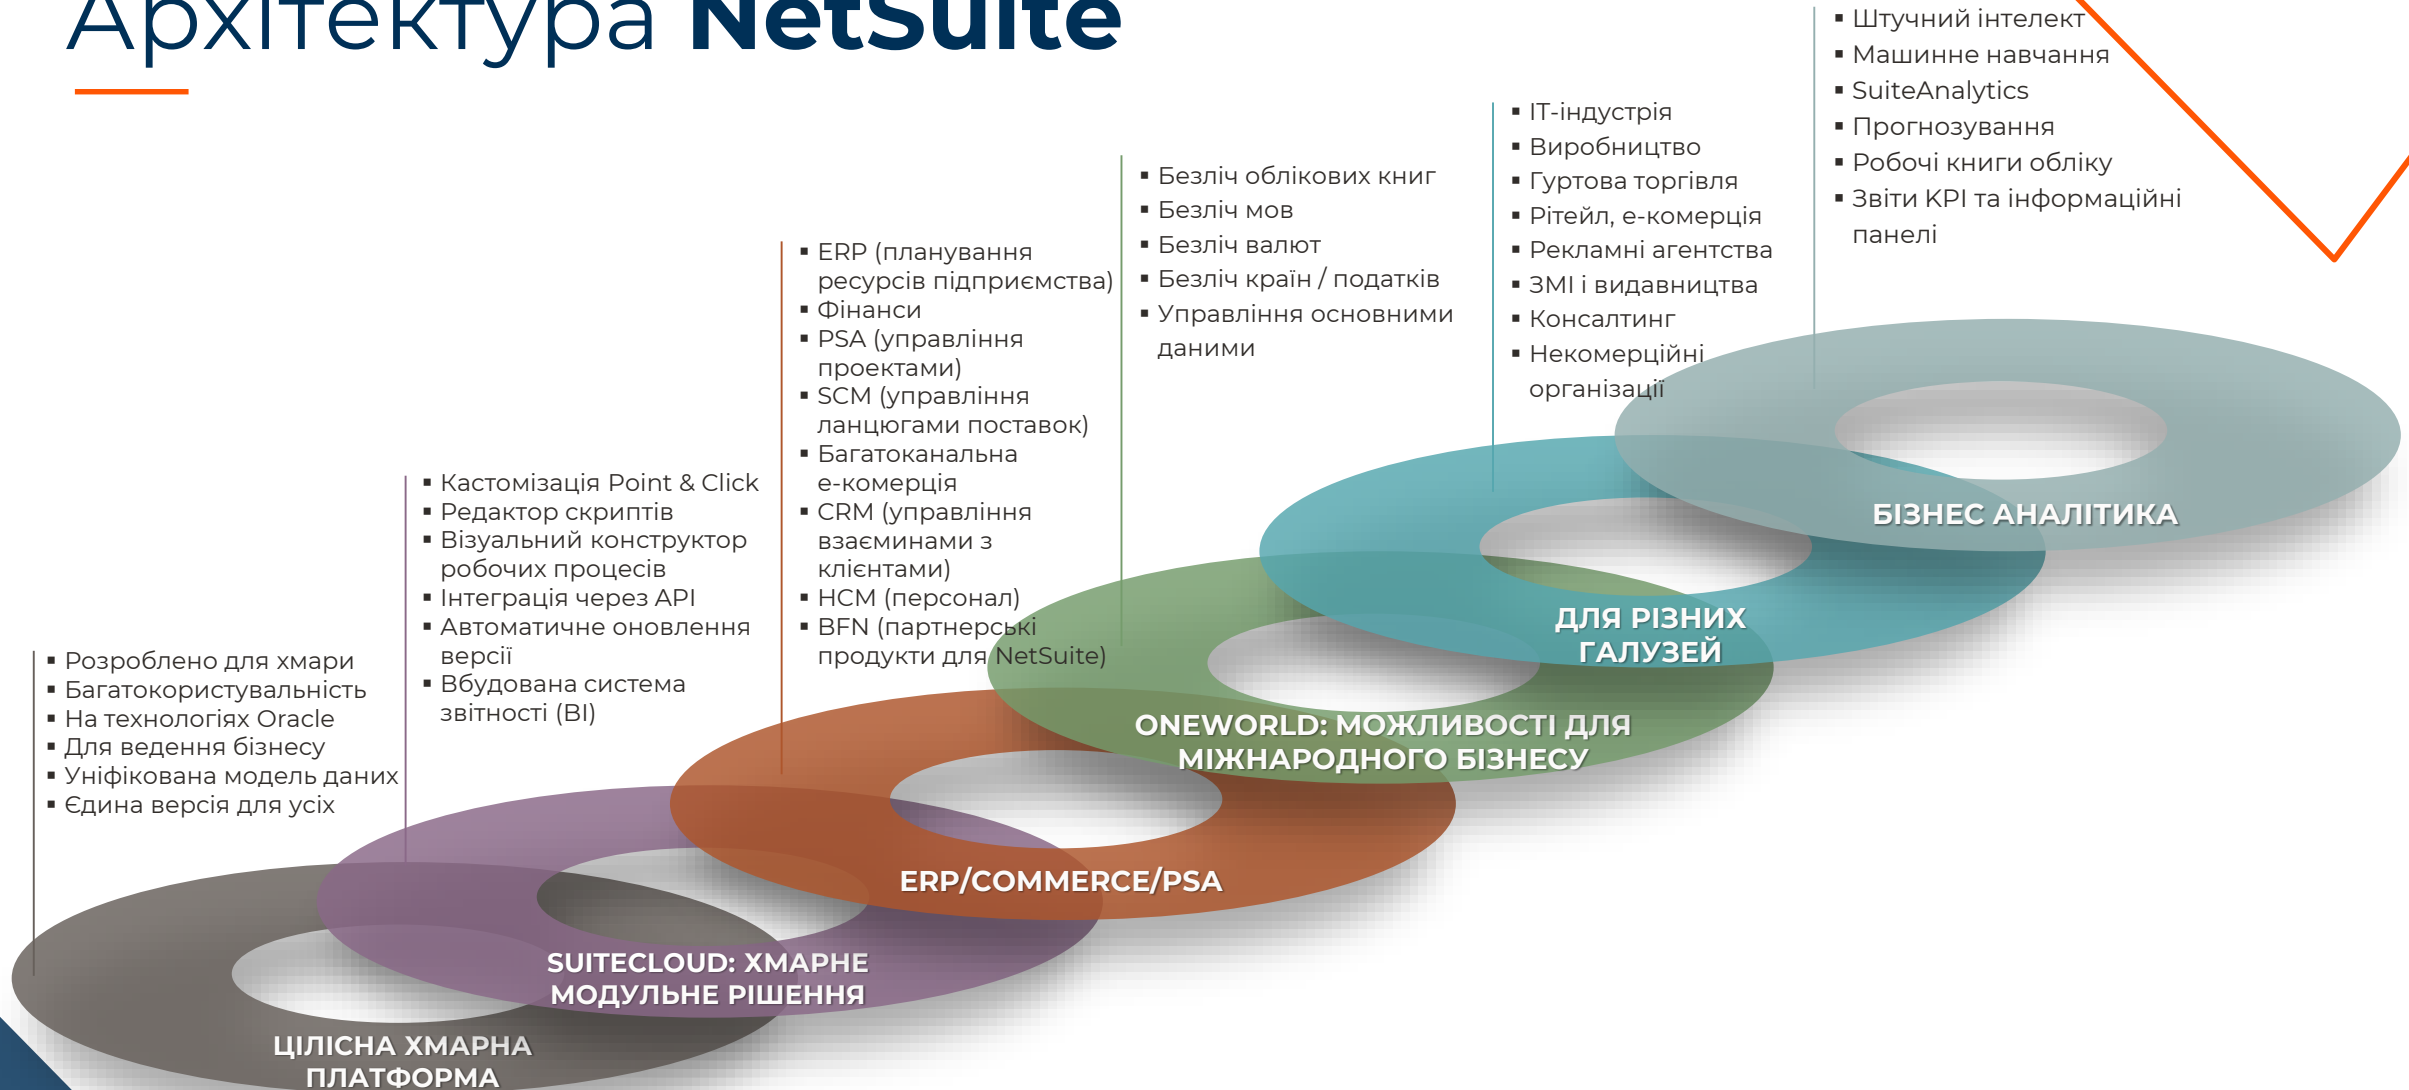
Архітектура NetSuite

▪ Розроблено для хмари
▪ Багатокористувальність
▪ На технологіях Oracle
▪ Для ведення бізнесу
▪ Уніфікована модель даних
▪ Єдина версія для усіх

▪ Кастомізація Point & Click
▪ Редактор скриптів
▪ Візуальний конструктор робочих процесів
▪ Інтеграція через API
▪ Автоматичне оновлення версії
▪ Вбудована система звітності (BI)

▪ ERP (планування ресурсів підприємства)
▪ Фінанси
▪ PSA (управління проектами)
▪ SCM (управління ланцюгами поставок)
▪ Багатоканальна е-комерція
▪ CRM (управління взаєминами з клієнтами)
▪ HCM (персонал)
▪ BFN (партнерські продукти для NetSuite)

▪ Безліч облікових книг
▪ Безліч мов
▪ Безліч валют
▪ Безліч країн / податків
▪ Управління основними даними

▪ IT-індустрія
▪ Виробництво
▪ Гуртова торгівля
▪ Рітейл, е-комерція
▪ Рекламні агентства
▪ ЗМІ і видавництва
▪ Консалтинг
▪ Некомерційні організації

▪ Штучний інтелект
▪ Машинне навчання
▪ SuiteAnalytics
▪ Прогнозування
▪ Робочі книги обліку
▪ Звіти KPI та інформаційні панелі

ЦІЛІСНА ХМАРНА ПЛАТФОРМА
SUITECLOUD: ХМАРНЕ МОДУЛЬНЕ РІШЕННЯ
ERP/COMMERCE/PSA
ONEWORLD: МОЖЛИВОСТІ ДЛЯ МІЖНАРОДНОГО БІЗНЕСУ
ДЛЯ РІЗНИХ ГАЛУЗЕЙ
БІЗНЕС АНАЛІТИКА